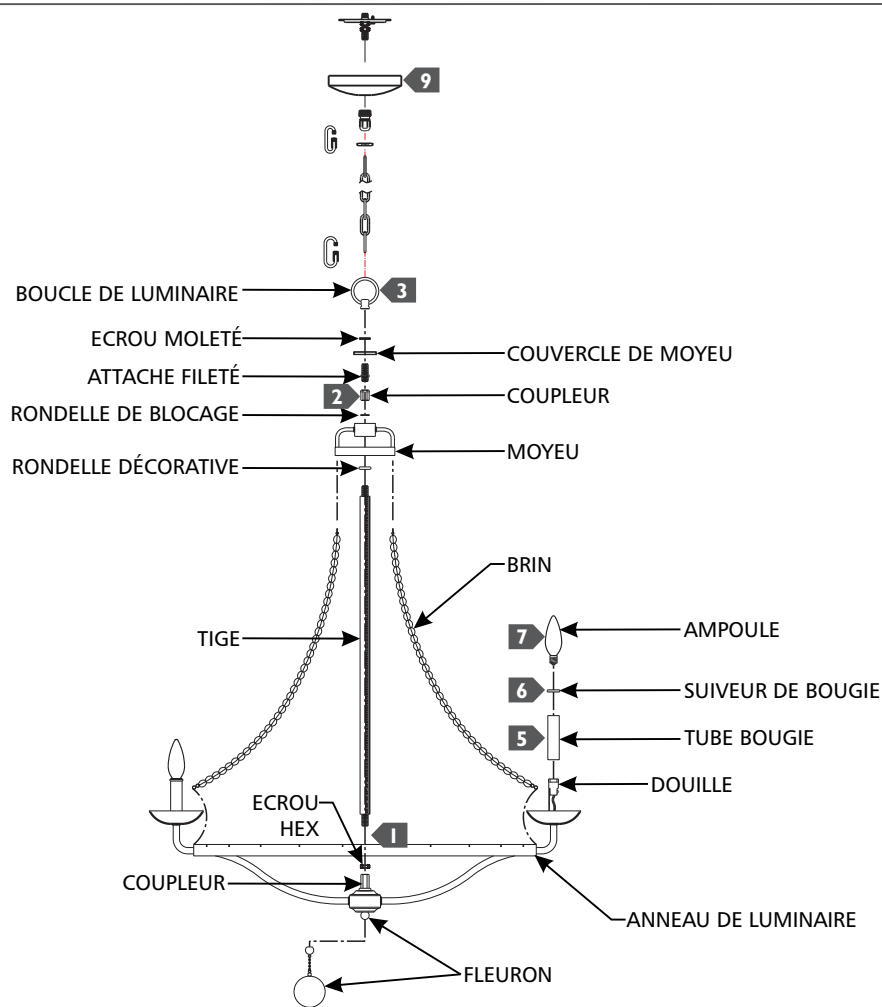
9

BOUCLE DE LUMINAIRE
3

ECROU MOLETÉ
COUVERCLE DE MOYEU
ATTACHE FILETÉ
2
COUPLEUR
RONDELLE DE BLOCAGE
MOYEU
RONDELLE DÉCORATIVE

BRIN
TIGE
7
AMPOULE
6
SUIVEUR DE BOUGIE
5
TUBE BOUGIE
DOUILLE
ECROU HEX
1
COUPLEUR
ANNEAU DE LUMINAIRE
FLEURON